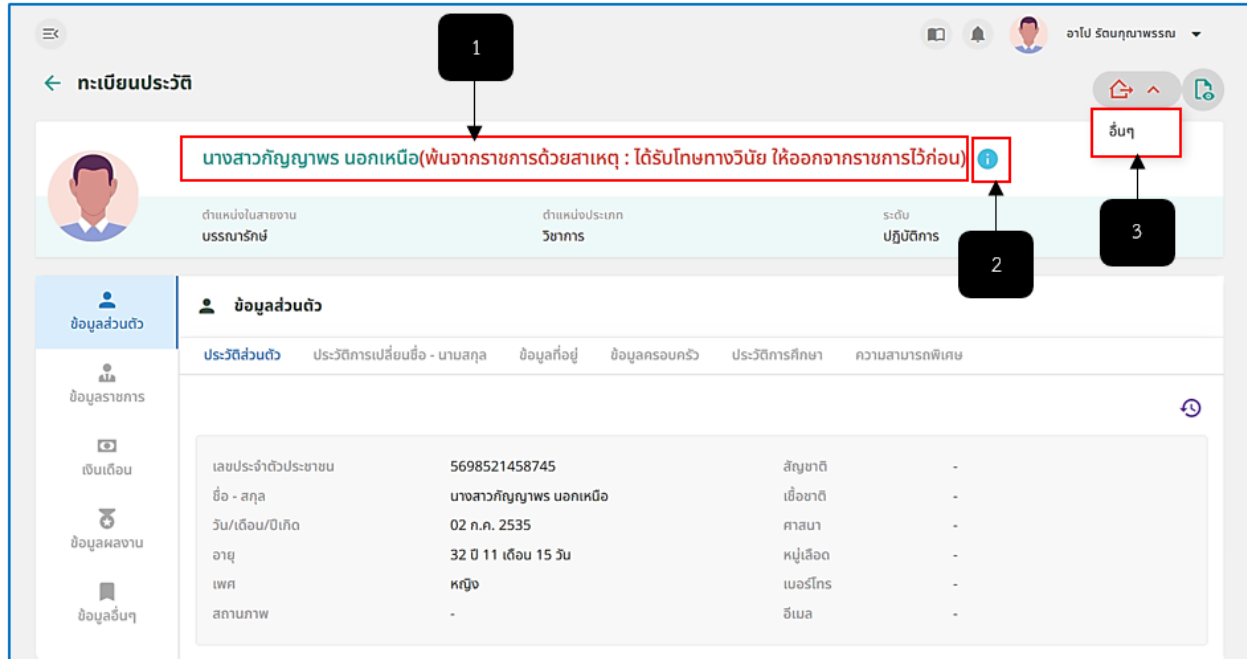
อาไป รัตนกุณาพรรณ

← ทะเบียนประวัติ

1

อื่นๆ

นางสาวกัญญาพร นอกเหนือ(พ้นจากราชการด้วยสาเหตุ : ได้รับโทษทางวินัย ให้ออกจากราชการไว้ก่อน)

ตำแหน่งในสายงาน
บรรณารักษ์

ตำแหน่งประเภท
วิชาการ

ระดับ
ปฏิบัติการ

2

3

ข้อมูลส่วนตัว

ข้อมูลราชการ

เงินเดือน

ข้อมูลผลงาน

ข้อมูลอื่นๆ

ข้อมูลส่วนตัว

ประวัติส่วนตัว ประวัติการเปลี่ยนชื่อ - นามสกุล ข้อมูลที่อยู่ ข้อมูลครอบครัว ประวัติการศึกษา ความสามารถพิเศษ

| | | | |
|---|---|---|---|
| เลขประจำตัวประชาชน | 5698521458745 | สัญชาติ | - |
| ชื่อ - สกุล | นางสาวกัญญาพร นอกเหนือ | เชื้อชาติ | - |
| วัน/เดือน/ปีเกิด | 02 ก.ค. 2535 | ศาสนา | - |
| อายุ | 32 ปี 11 เดือน 15 วัน | หมู่เลือด | - |
| เพศ | หญิง | เบอร์โทร | - |
| สถานภาพ | - | อีเมล | - |